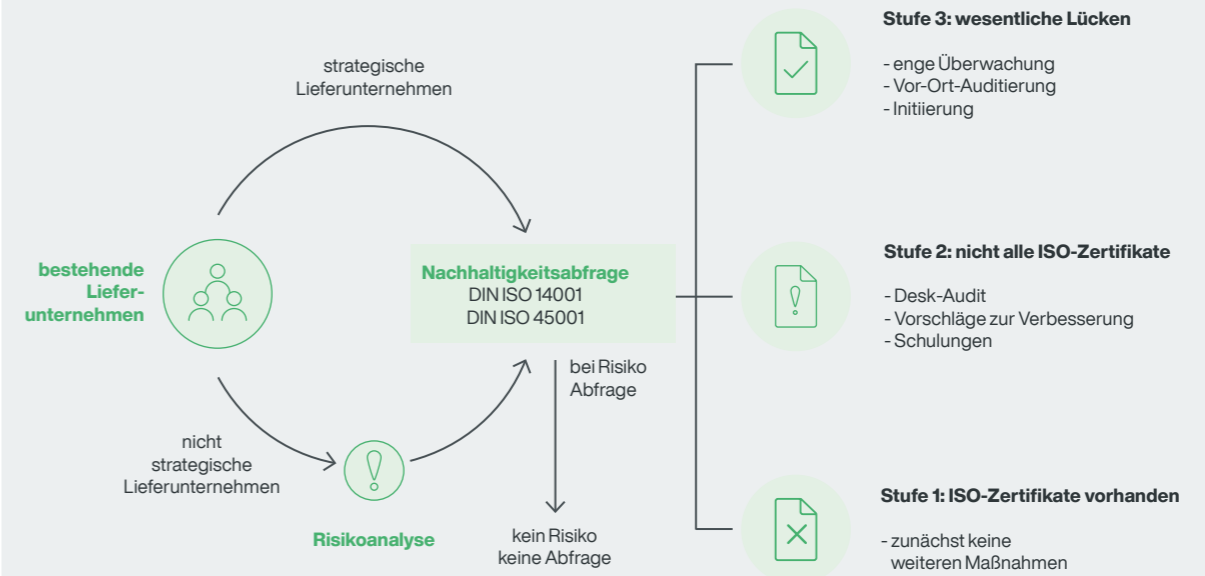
strategische Lieferunternehmen

bestehende Lieferunternehmen

Nachhaltigkeitsabfrage
DIN ISO 14001
DIN ISO 45001

bei Risiko Abfrage

nicht strategische Lieferunternehmen

Risikoanalyse

kein Risiko keine Abfrage

Stufe 3: wesentliche Lücken

- enge Überwachung
- Vor-Ort-Auditierung
- Initiierung

Stufe 2: nicht alle ISO-Zertifikate

- Desk-Audit
- Vorschläge zur Verbesserung
- Schulungen

Stufe 1: ISO-Zertifikate vorhanden

- zunächst keine weiteren Maßnahmen